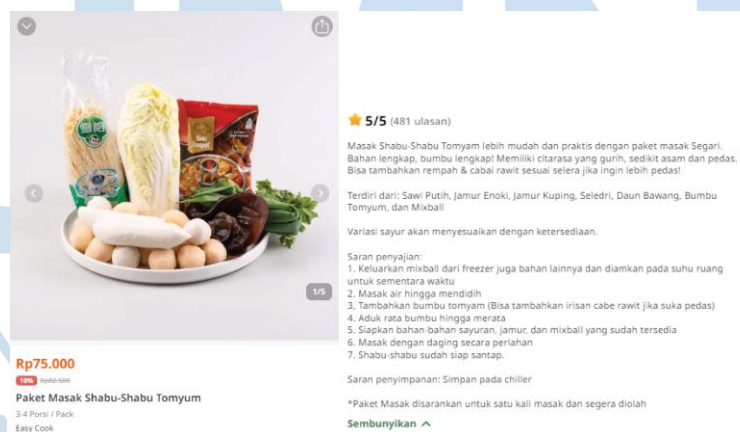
1/5

Rp75.000

10% Rp82.500

Paket Masak Shabu-Shabu Tomyum

3-4 Porsi / Pack

Easy Cook

5/5 (481 ulasan)

Masak Shabu-Shabu Tomyam lebih mudah dan praktis dengan paket masak Segari. Bahan lengkap, bumbu lengkap! Memiliki citarasa yang gurih, sedikit asam dan pedas. Bisa tambahkan rempah & cabai rawit sesuai selera jika ingin lebih pedas!

Terdiri dari: Sawi Putih, Jamur Enoki, Jamur Kuping, Seledri, Daun Bawang, Bumbu Tomyum, dan Mixball

Variasi sayur akan menyesuaikan dengan ketersediaan.

Saran penyajian:
1. Keluarkan mixball dari freezer juga bahan lainnya dan diamkan pada suhu ruang untuk sementara waktu
2. Masak air hingga mendidih
3. Tambahkan bumbu tomyam (Bisa tambahkan irisan cabe rawit jika suka pedas)
4. Aduk rata bumbu hingga merata
5. Siapkan bahan-bahan sayuran, jamur, dan mixball yang sudah tersedia
6. Masak dengan daging secara perlahan
7. Shabu-shabu sudah siap santap.

Saran penyimpanan: Simpan pada chiller

*Paket Masak disarankan untuk satu kali masak dan segera diolah

Sembunyikan